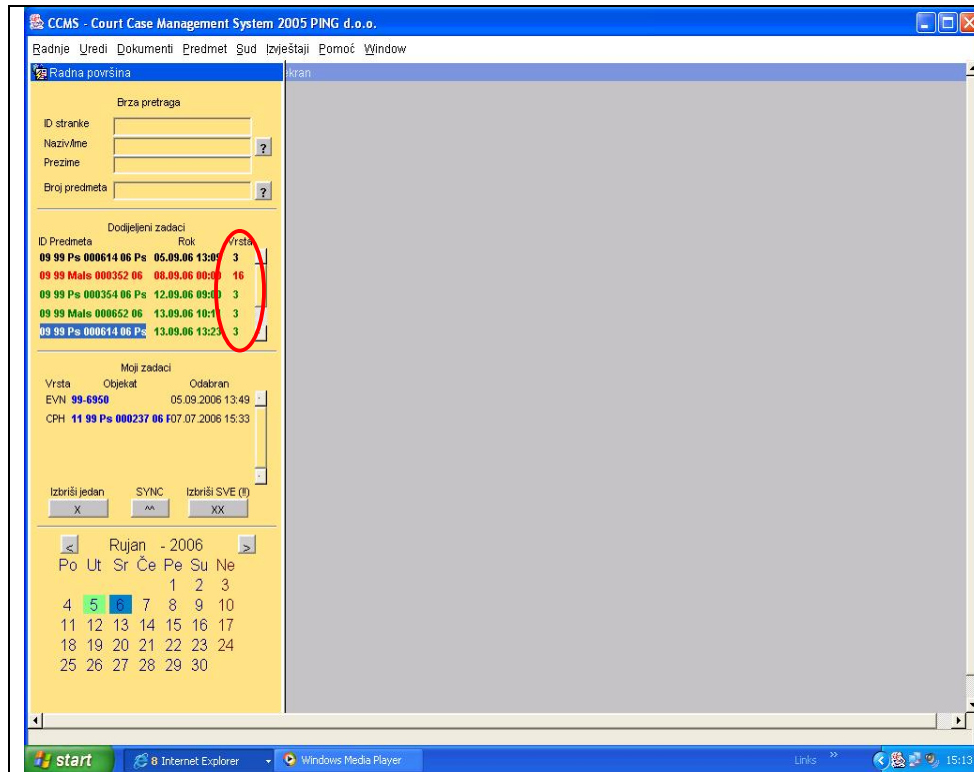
CCMS - Court Case Management System 2005 PING d.o.o.

Radnje Uredi Dokumenti Predmet Sud Izvještaji Pomoć Window

Radna površina

kran

Brza pretraga

ID stranke

Naziv/Ime ?

Prezime

Broj predmeta ?

Dodijeljeni zadaci

| ID Predmeta | Rok | Vrsta |
|---|---|---|
| 09 99 Ps 000614 06 Ps | 05.09.06 13:09 | 3 |
| 09 99 Mals 000352 06 | 08.09.06 00:00 | 16 |
| 09 99 Ps 000354 06 Ps | 12.09.06 09:00 | 3 |
| 09 99 Mals 000652 06 | 13.09.06 10:1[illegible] | 3 |
| 09 99 Ps 000614 06 Ps | 13.09.06 13:23 | 3 |

Moji zadaci

| Vrsta | Objekat | Odabran |
|---|---|---|
| EVN | 99-6950 | 05.09.2006 13:49 |
| CPH | 11 99 Ps 000237 06 F | 07.07.2006 15:33 |

Izbriši jedan X SYNC ^^ Izbriši SVE (!!) XX

< Rujan - 2006 >

| Po | Ut | Sr | Če | Pe | Su | Ne |
|---|---|---|---|---|---|---|
| | | | | 1 | 2 | 3 |
| 4 | 5 | 6 | 7 | 8 | 9 | 10 |
| 11 | 12 | 13 | 14 | 15 | 16 | 17 |
| 18 | 19 | 20 | 21 | 22 | 23 | 24 |
| 25 | 26 | 27 | 28 | 29 | 30 | |

start 8 Internet Explorer Windows Media Player Links » 15:13